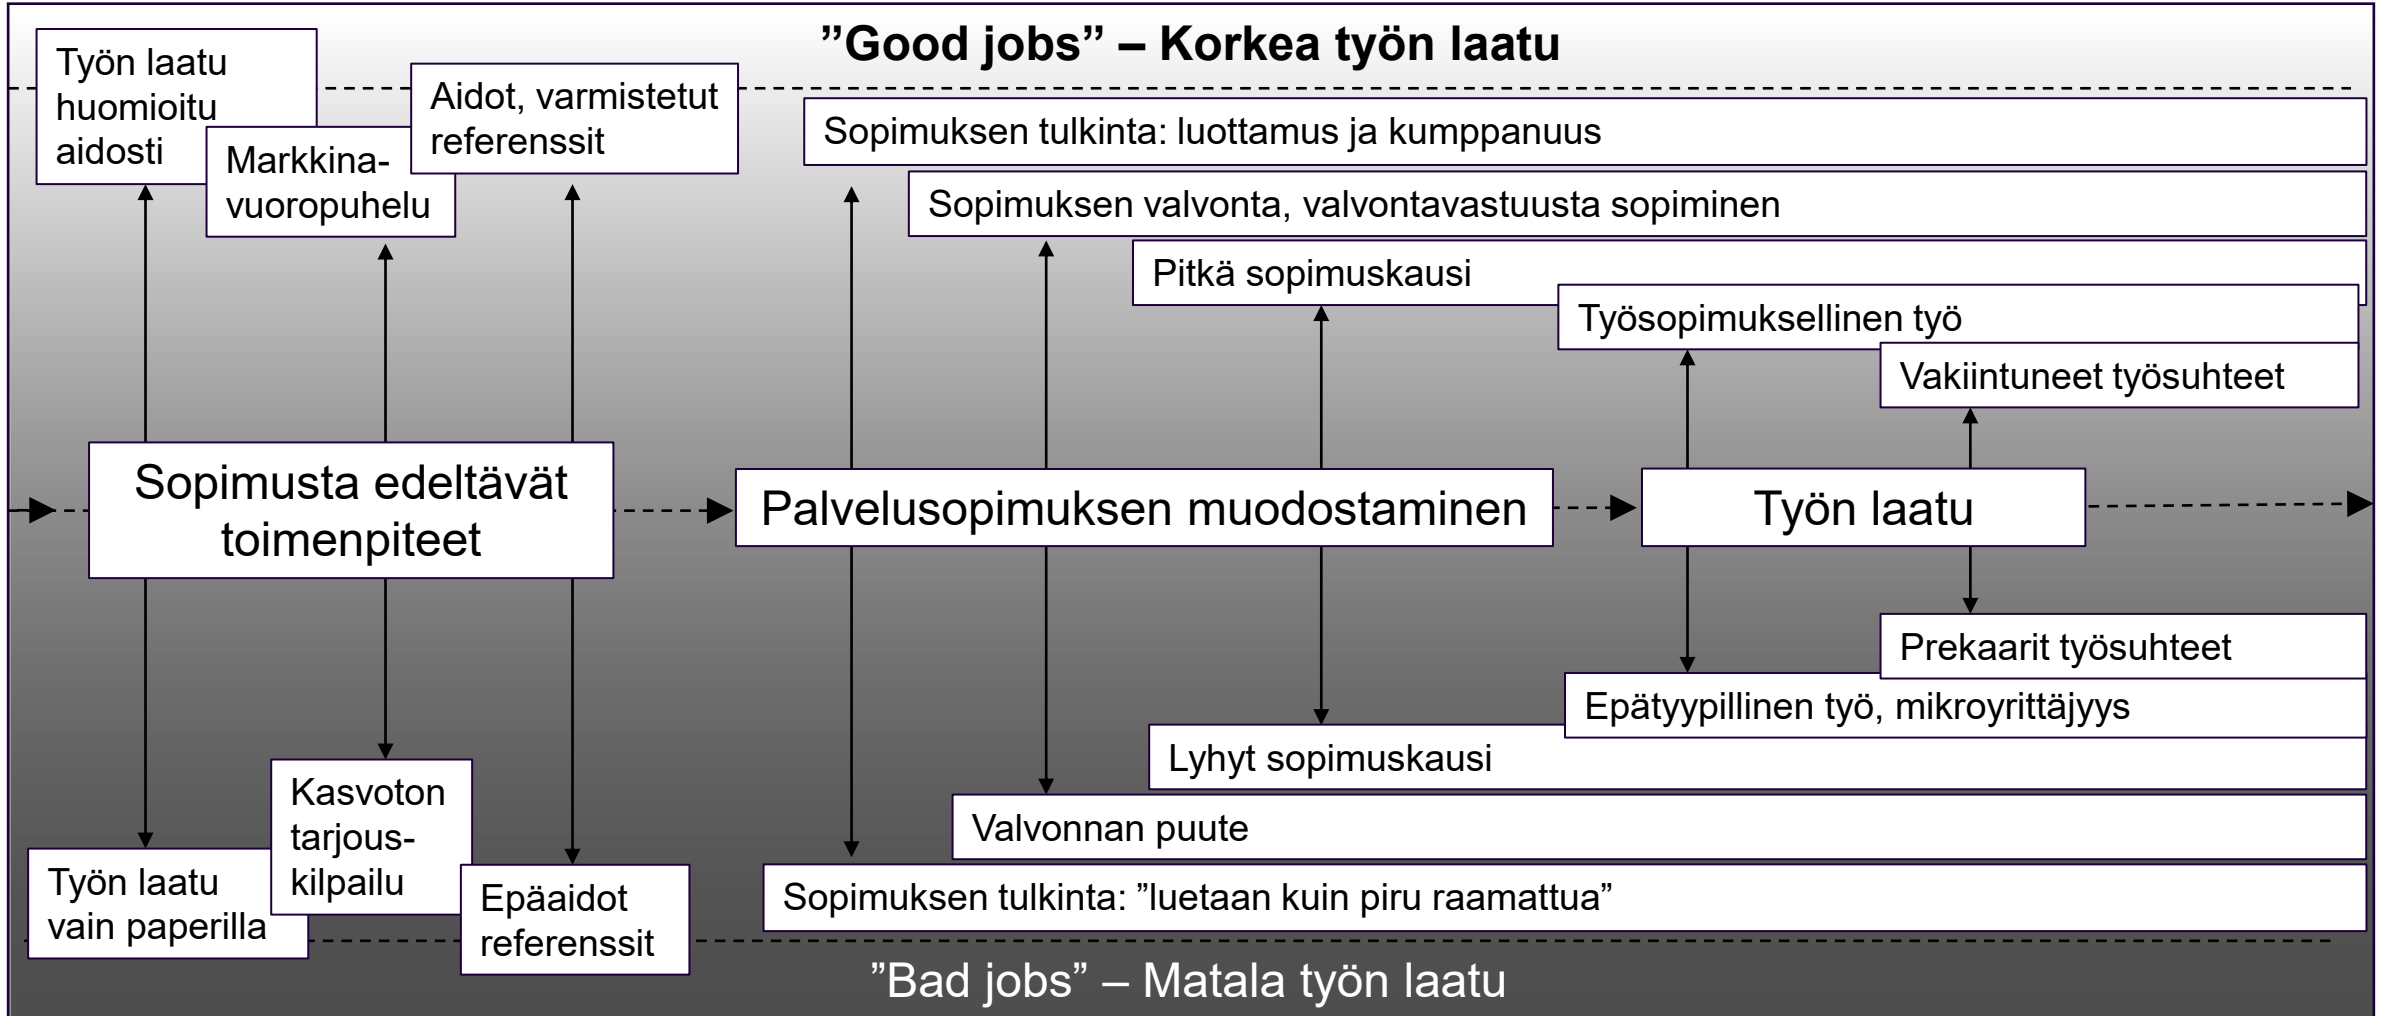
”Good jobs” – Korkea työn laatu

Työn laatu huomioitu aidosti

Markkinavuoropuhelu

Aidot, varmistetut referenssit

Sopimuksen tulkinta: luottamus ja kumppanuus

Sopimuksen valvonta, valvontavastuusta sopiminen

Pitkä sopimuskausi

Työsopimuksellinen työ

Vakiintuneet työsuhteet

Sopimusta edeltävät toimenpiteet

Palvelusopimuksen muodostaminen

Työn laatu

Prekaarit työsuhteet

Epätyypillinen työ, mikroyrittäjyys

Lyhyt sopimuskausi

Valvonnan puute

Sopimuksen tulkinta: ”luetaan kuin piru raamattua”

Työn laatu vain paperilla

Kasvoton tarjouskilpailu

Epäaidot referenssit

”Bad jobs” – Matala työn laatu